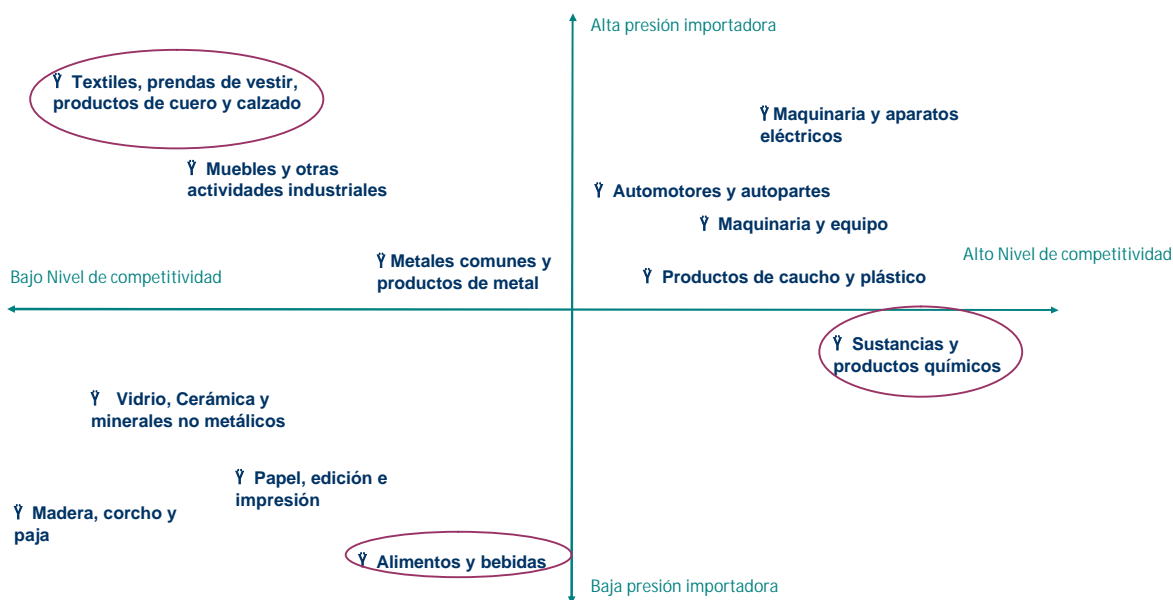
Alta presión importadora

Ÿ Textiles, prendas de vestir, productos de cuero y calzado

Ÿ Maquinaria y aparatos eléctricos

Ÿ Muebles y otras actividades industriales

Ÿ Automotores y autopartes

Ÿ Maquinaria y equipo

Alto Nivel de competitividad

Bajo Nivel de competitividad

Ÿ Metales comunes y productos de metal

Ÿ Productos de caucho y plástico

Ÿ Sustancias y productos químicos

Ÿ Vidrio, Cerámica y minerales no metálicos

Ÿ Papel, edición e impresión

Ÿ Madera, corcho y paja

Ÿ Alimentos y bebidas

Baja presión importadora